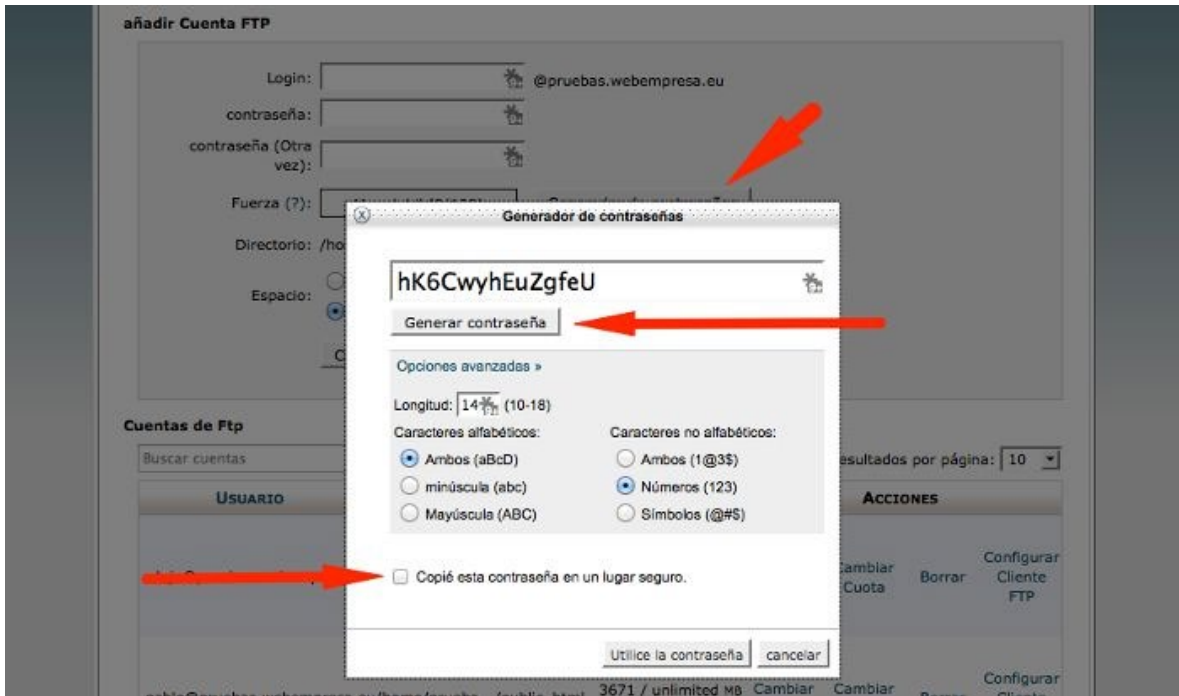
añadir Cuenta FTP

Login: @pruebas.webempresa.eu

contraseña:

contraseña (Otra vez):

Fuerza (?):

Directorio: /ho

Espacio:

Generador de contraseñas

hK6CwyhEuZgfeU

Generar contraseña

Opciones avanzadas »

Longitud: 14 (10-18)

Caracteres alfabéticos:

Ambos (aBcD)

minúscula (abc)

Mayúscula (ABC)

Caracteres no alfabéticos:

Ambos (1@3$)

Números (123)

Símbolos (@#$)

Copié esta contraseña en un lugar seguro.

Utilice la contraseña

cancelar

Cuentas de Ftp

Buscar cuentas

esultados por página: 10

USUARIO

ACCIONES

ambiar Cuota

Borrar

Configurar Cliente FTP

3671 / unlimited MB

Cambiar

Cambiar

Configurar